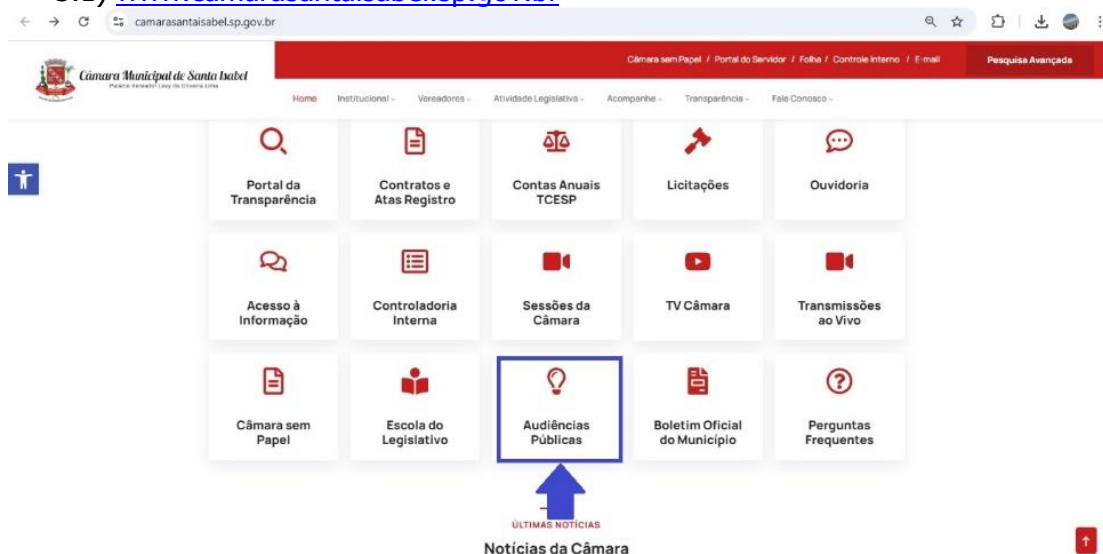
camarasantaisabel.sp.gov.br

Câmara Municipal de Santa Isabel
Palácio Vereador Lauy de Oliveira Lima

Câmara sem Papel / Portal do Servidor / Folha / Controle Interno / E-mail
Pesquisa Avançada

Home Institucional Vereadores Atividade Legislativa Acompanhe Transparência Fale Conosco

Portal da Transparência
Contratos e Atas Registro
Contas Anuais TCESP
Licitações
Ouvidoria

Acesso à Informação
Controladoria Interna
Sessões da Câmara
TV Câmara
Transmissões ao Vivo

Câmara sem Papel
Escola do Legislativo
Audiências Públicas
Boletim Oficial do Município
Perguntas Frequentes

ÚLTIMAS NOTÍCIAS
Notícias da Câmara